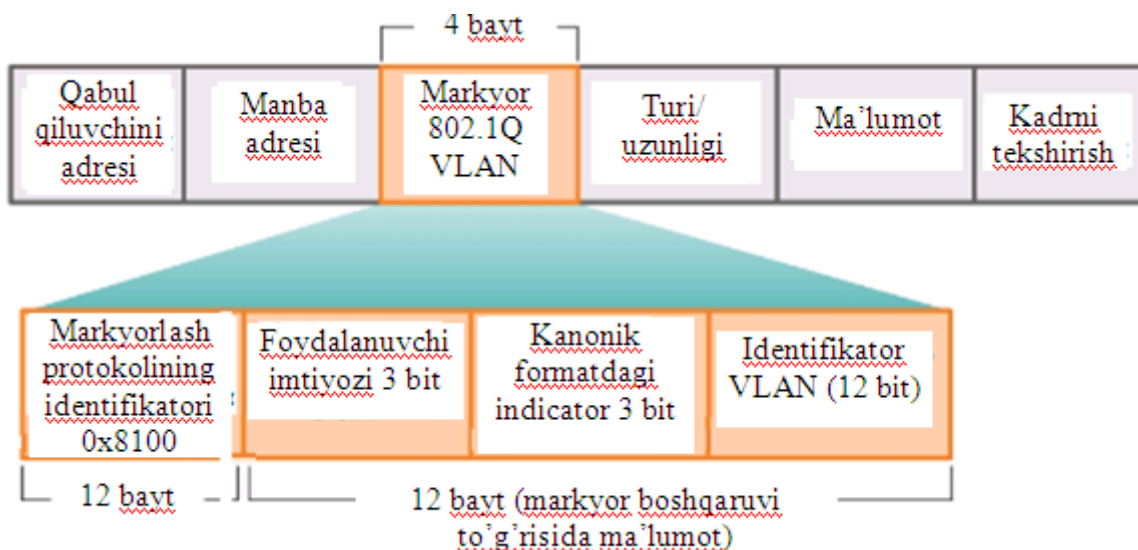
4 bayt

| Qabul qiluvchini adresi | Manba adresi | Markyor 802.1Q VLAN | Turi/ uzunligi | Ma'lumot | Kadrni tekshirish |
|---|---|---|---|---|---|

| Markyorlash protokolining identifikatori 0x8100 | Foydalanuvchi imtiyozi 3 bit | Kanonik formatdagi indicator 3 bit | Identifikator VLAN (12 bit) |
|---|---|---|---|

12 bayt

12 bayt (markyor boshqaruvi to'g'risida ma'lumot)